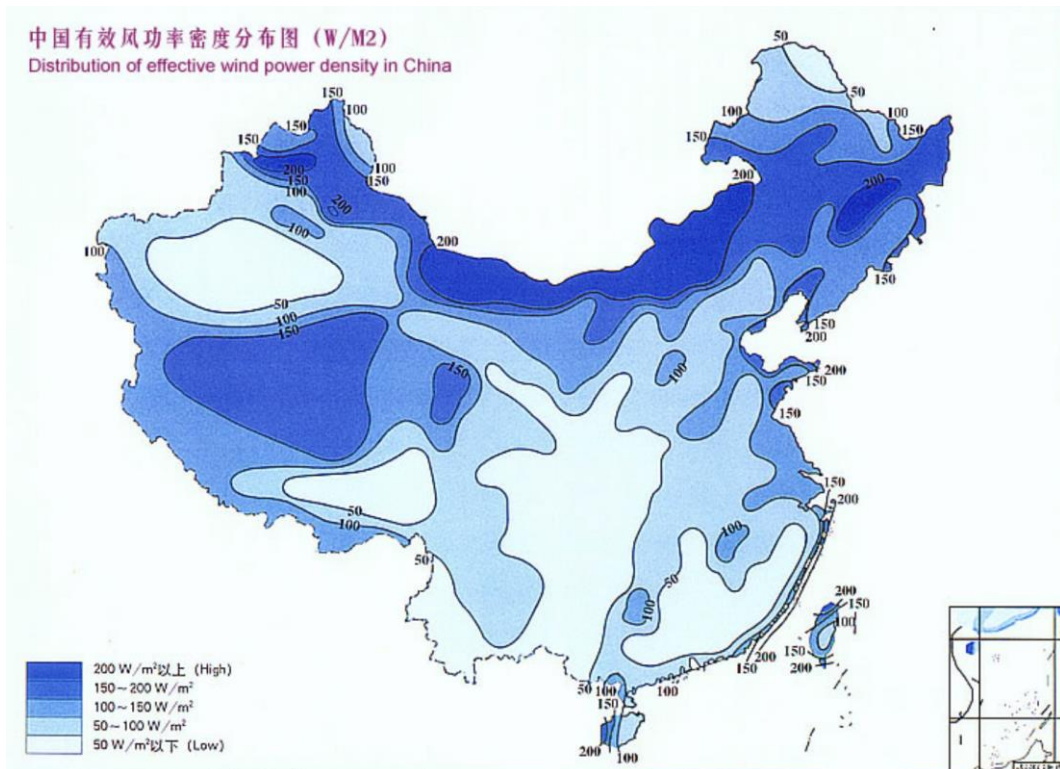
中国有效风功率密度分布图（W/M2）
Distribution of effective wind power density in China

50
50
100
100
150
150
150
150
100
150
100
200
150
100
200
150
200
100
200
100
200
50
100
150
150
150
200
100
200
150
150
150
200
50
100
100
50
100
50
100
200
150
100
150
200
150
200
50
100
150
100
200
100

200 W/m²以上 (High)
150～200 W/m²
100～150 W/m²
50～100 W/m²
50 W/m²以下 (Low)